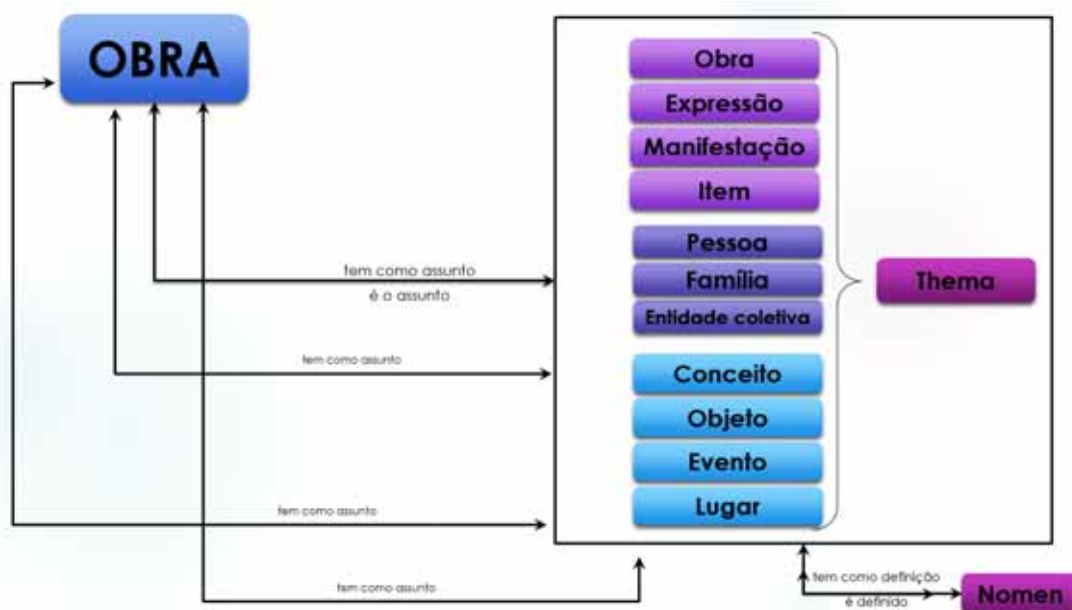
OBRA

Obra
Expressão
Manifestação
Item
Pessoa
Família
Entidade coletiva
Conceito
Objeto
Evento
Lugar

Thema

tem como assunto
é o assunto

tem como assunto

tem como assunto

tem como assunto

tem como definição
é definido

Nomen